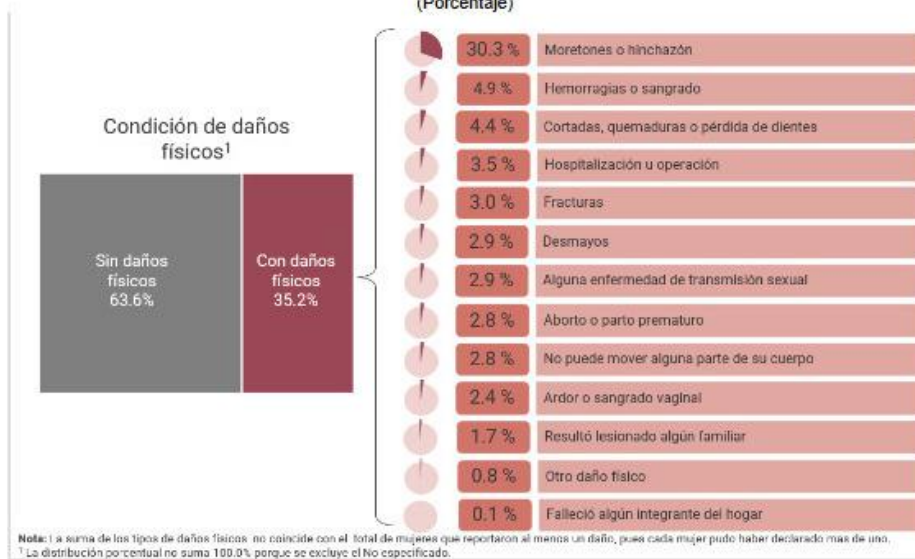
(Porcentaje)

Condición de daños físicos$^1$

Sin daños físicos 63.6%

Con daños físicos 35.2%

30.3 % Moretones o hinchazón
4.9 % Hemorragias o sangrado
4.4 % Cortadas, quemaduras o pérdida de dientes
3.5 % Hospitalización u operación
3.0 % Fracturas
2.9 % Desmayos
2.9 % Alguna enfermedad de transmisión sexual
2.8 % Aborto o parto prematuro
2.8 % No puede mover alguna parte de su cuerpo
2.4 % Ardor o sangrado vaginal
1.7 % Resultó lesionado algún familiar
0.8 % Otro daño físico
0.1 % Falleció algún integrante del hogar

Nota: La suma de los tipos de daños físicos no coincide con el total de mujeres que reportaron al menos un daño, pues cada mujer pudo haber declarado mas de uno.
$^1$ La distribución porcentual no suma 100.0% porque se excluye el No especificado.